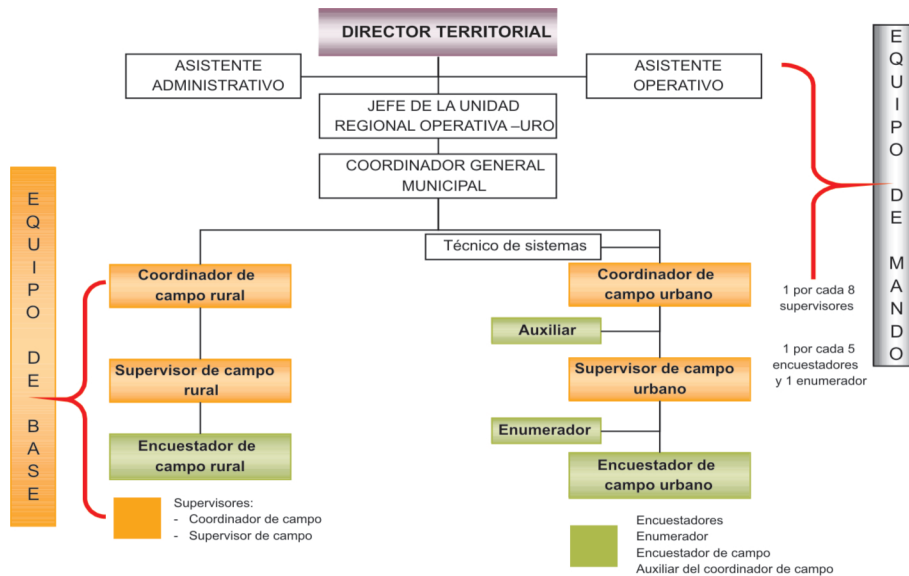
DIRECTOR TERRITORIAL

ASISTENTE ADMINISTRATIVO

ASISTENTE OPERATIVO

JEFE DE LA UNIDAD REGIONAL OPERATIVA –URO

COORDINADOR GENERAL MUNICIPAL

Técnico de sistemas

EQUIPO DE MANDO

EQUIPO DE BASE

Coordinador de campo rural

Supervisor de campo rural

Encuestador de campo rural

Coordinador de campo urbano

1 por cada 8 supervisores

Auxiliar

Supervisor de campo urbano

1 por cada 5 encuestadores y 1 enumerador

Enumerador

Encuestador de campo urbano

Supervisores:
- Coordinador de campo
- Supervisor de campo

Encuestadores
Enumerador
Encuestador de campo
Auxiliar del coordinador de campo